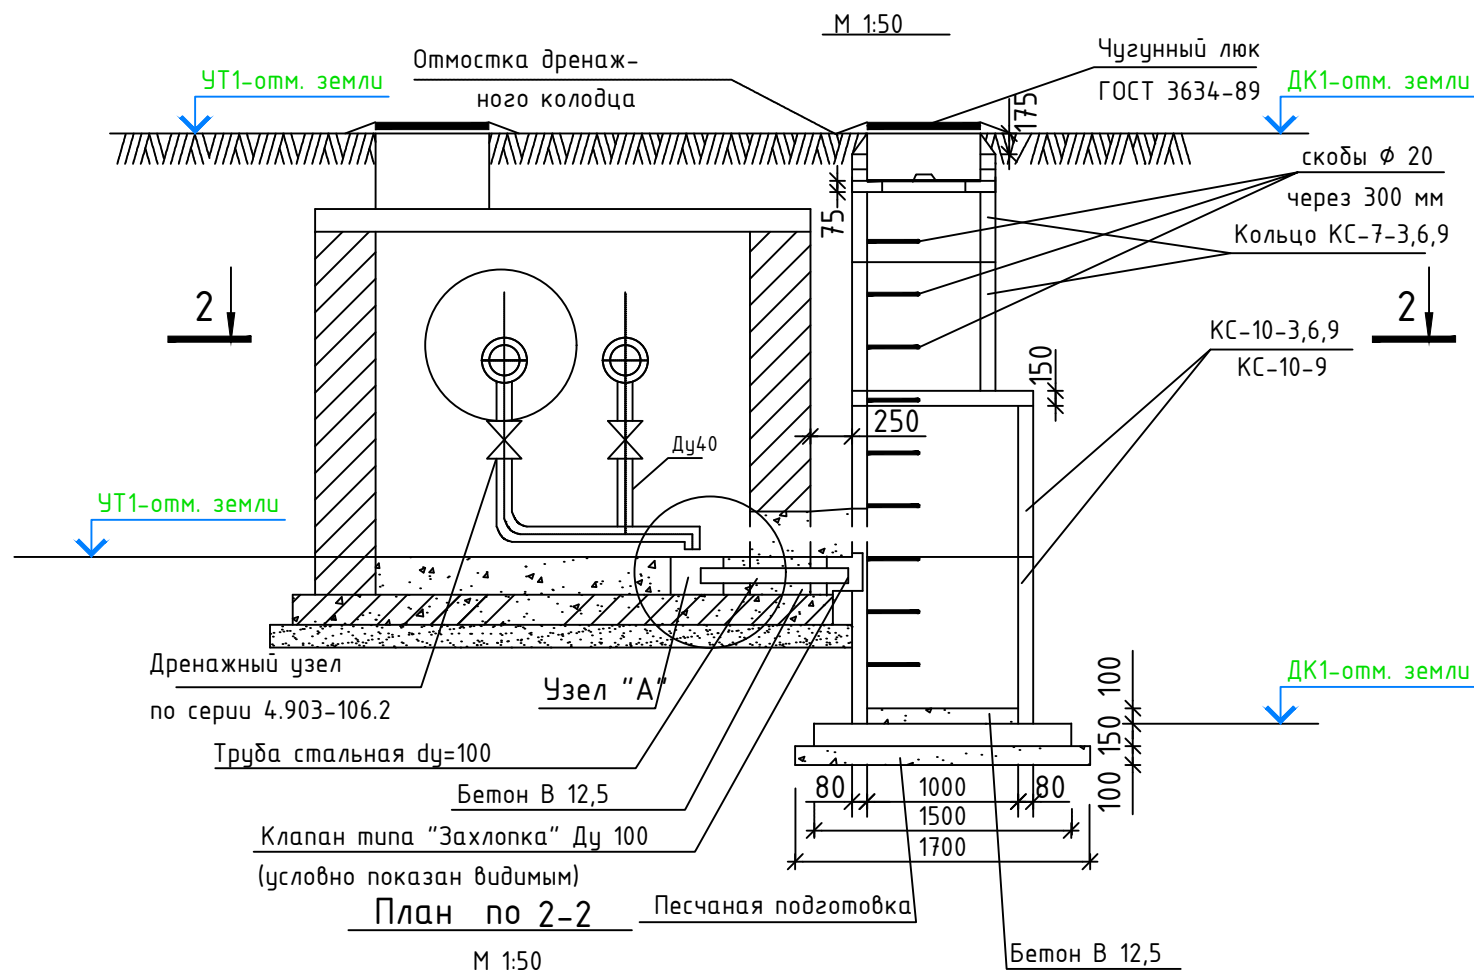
М 1:50

Отмостка дренажного колодца

Чугунный люк ГОСТ 3634-89

УТ1-отм. земли

ДК1-отм. земли

175

скобы $\phi$ 20 через 300 мм

75

Кольцо КС-7-3,6,9

2

2

КС-10-3,6,9
КС-10-9

150

250

Ду40

УТ1-отм. земли

ДК1-отм. земли

Дренажный узел по серии 4.903-106.2

Узел "А"

Труба стальная dу=100

Бетон В 12,5

Клапан типа "Захлопка" Ду 100 (условно показан видимым)

Песчаная подготовка

Бетон В 12,5

100
150
100

80
1000
80
1500
1700

План по 2-2

М 1:50